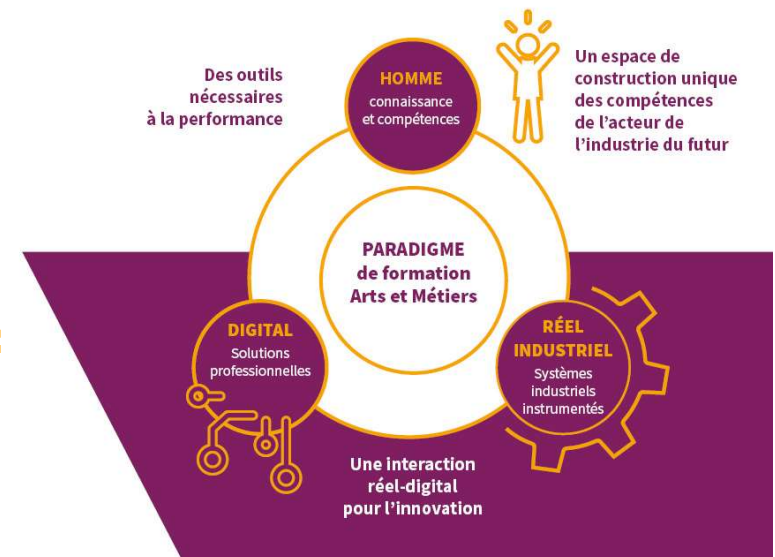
Des outils nécessaires à la performance

HOMME
connaissance et compétences

Un espace de construction unique des compétences de l'acteur de l'industrie du futur

PARADIGME de formation Arts et Métiers

DIGITAL
Solutions professionnelles

RÉEL INDUSTRIEL
Systèmes industriels instrumentés

Une interaction réel-digital pour l'innovation